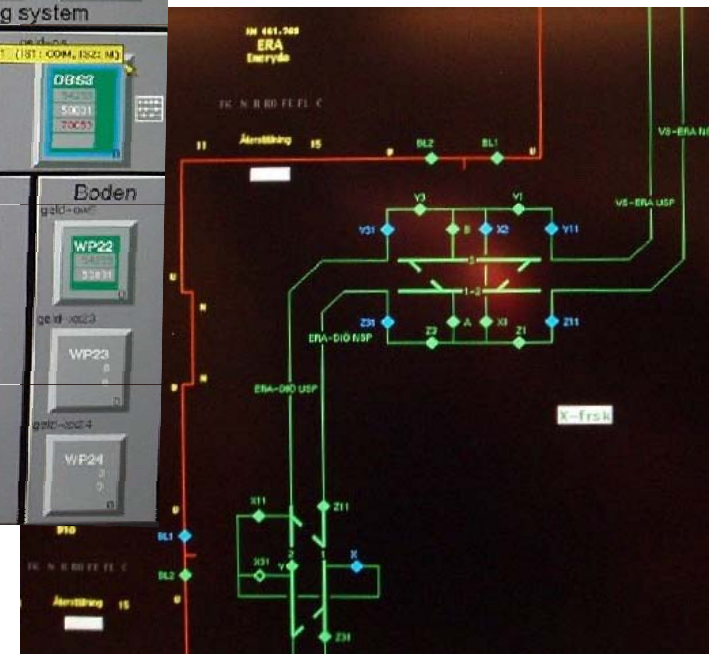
g system

(IST1: COM, IS2: M)

DBS3
54203
50031
70053
n

Boden
geld-ovr
WP22
54203
53031
n
geld-ovr23
WP23
8
n
geld-ovr24
WP24
3
n

KM 461.705
ERA
Emeryda

FK N B RO FT FL C

Återställning 15

11

SL2 SL1
U

V8-ERA NSP
V6-ERA USP

V3 V1
V31 B X2 Y11
3
1-2
Z31 A X1 Z11
Z2 Z1

ERA-DIO NSP
ERA-DIO USP

U
N
U
N

X-frsk

X11
Z11
X31 Y X
2 1
Z31

B10
SL1
SL2
U

FK N B RO FT FL C

Återställning 15